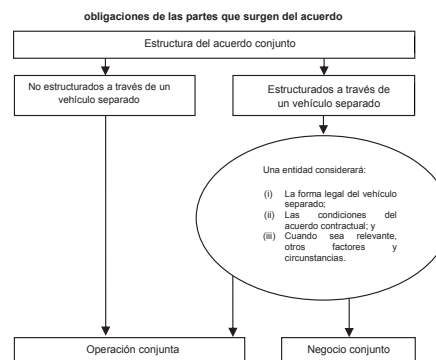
obligaciones de las partes que surgen del acuerdo

Estructura del acuerdo conjunto

No estructurados a través de un vehículo separado

Estructurados a través de un vehículo separado

Una entidad considerará:

(i) La forma legal del vehículo separado;
(ii) Las condiciones del acuerdo contractual; y
(iii) Cuando sea relevante, otros factores y circunstancias.

Operación conjunta

Negocio conjunto